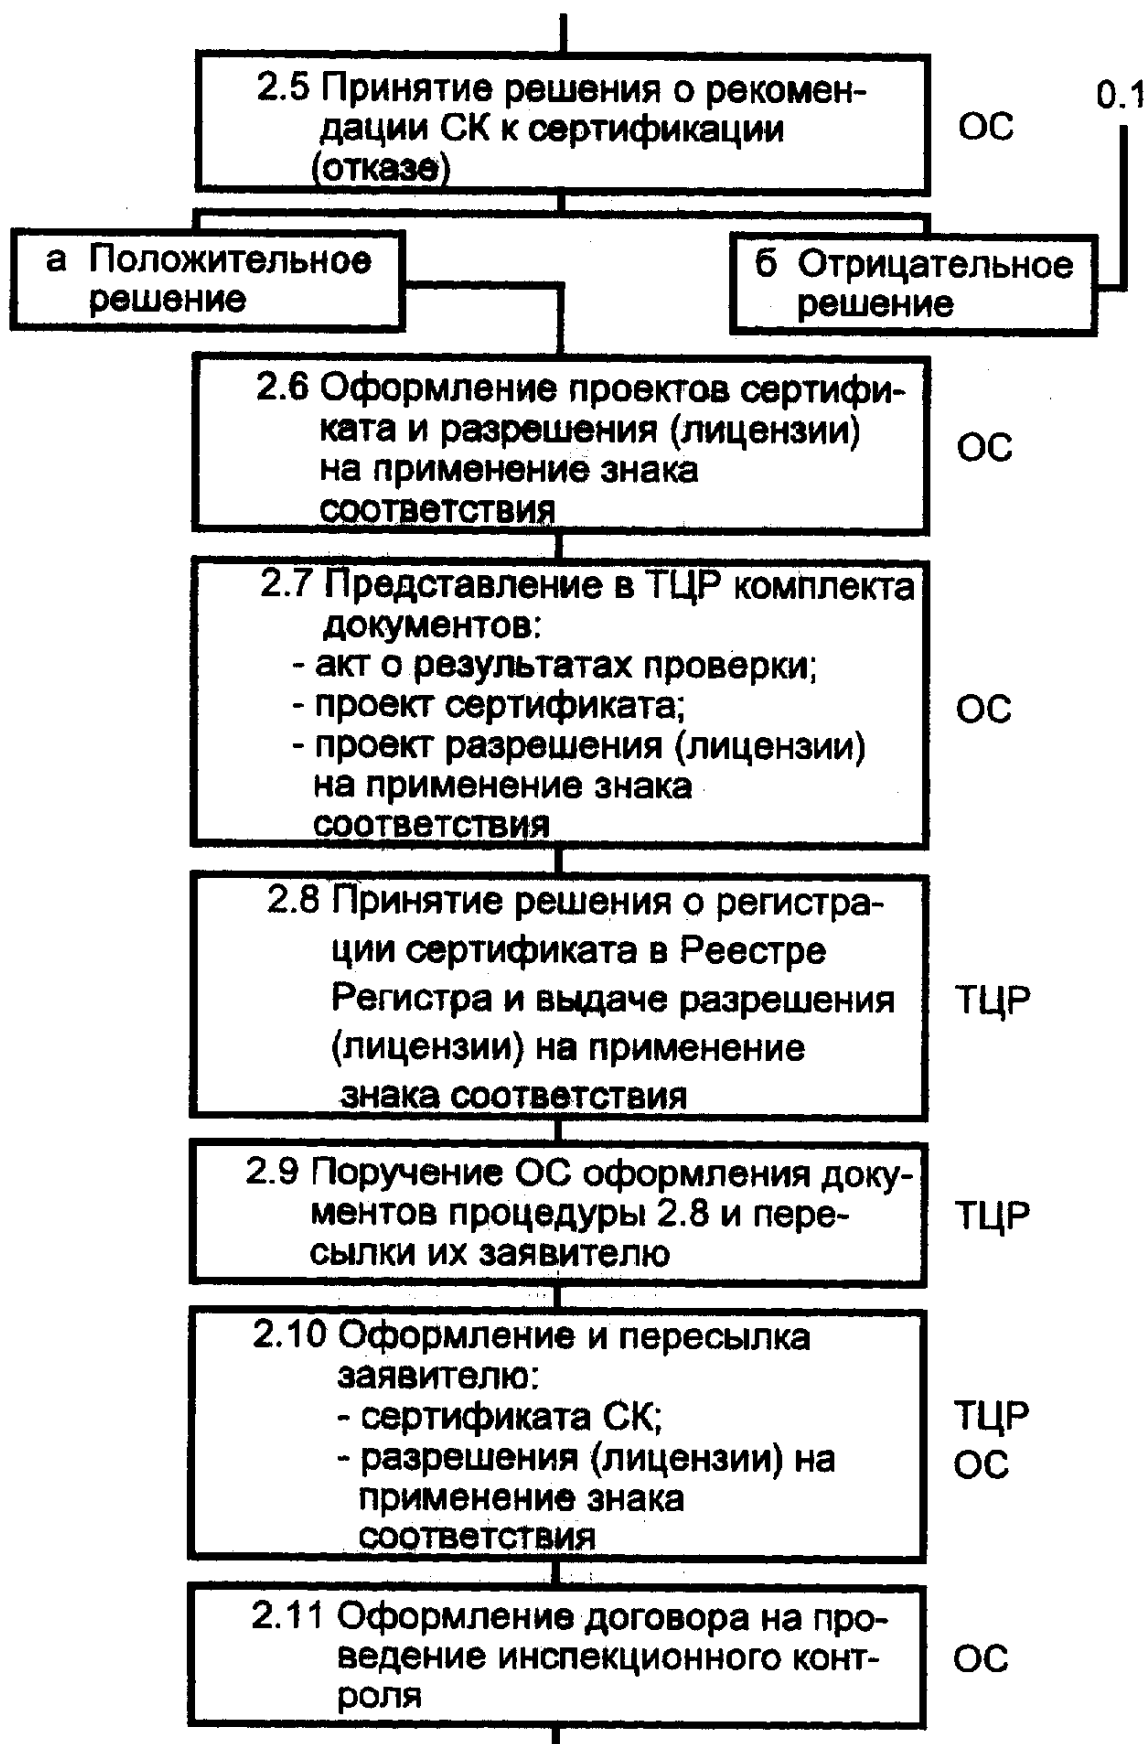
2.5 Принятие решения о рекомендации СК к сертификации (отказе)

ОС

0.1

а Положительное решение

б Отрицательное решение

2.6 Оформление проектов сертификата и разрешения (лицензии) на применение знака соответствия

ОС

2.7 Представление в ТЦР комплекта документов:
- акт о результатах проверки;
- проект сертификата;
- проект разрешения (лицензии) на применение знака соответствия

ОС

2.8 Принятие решения о регистрации сертификата в Реестре Регистра и выдаче разрешения (лицензии) на применение знака соответствия

ТЦР

2.9 Поручение ОС оформления документов процедуры 2.8 и пересылки их заявителю

ТЦР

2.10 Оформление и пересылка заявителю:
- сертификата СК;
- разрешения (лицензии) на применение знака соответствия

ТЦР
ОС

2.11 Оформление договора на проведение инспекционного контроля

ОС